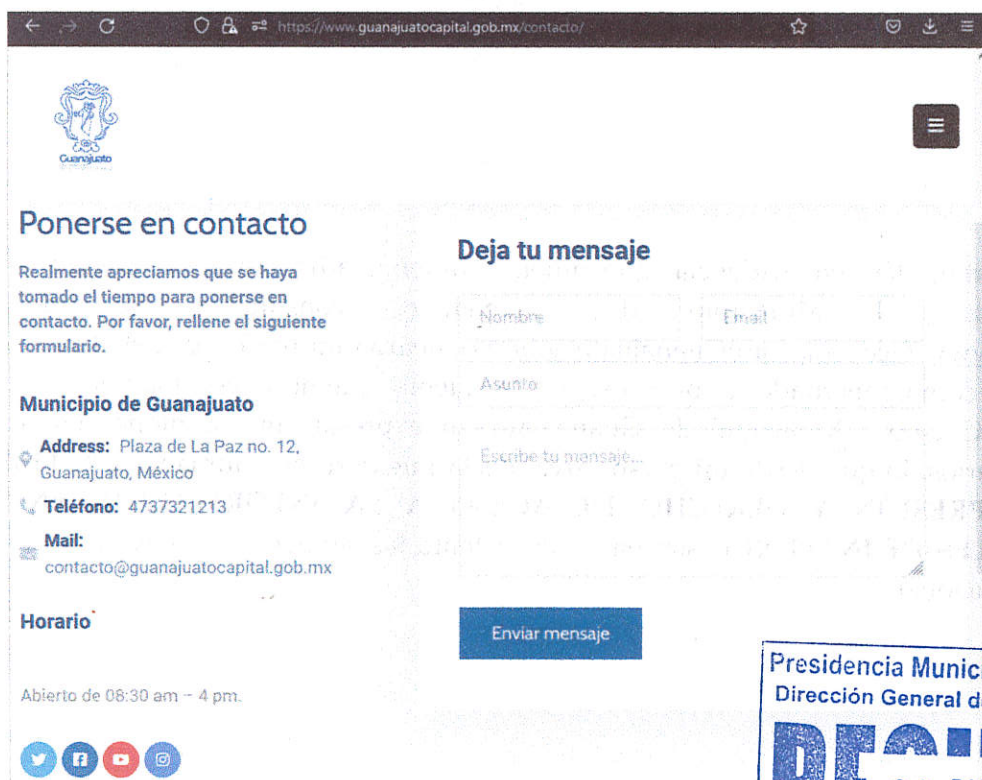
https://www.guanajuatocapital.gob.mx/contacto/

Guanajuato

Ponerse en contacto

Realmente apreciamos que se haya tomado el tiempo para ponerse en contacto. Por favor, rellene el siguiente formulario.

Municipio de Guanajuato

Address: Plaza de La Paz no. 12, Guanajuato, México

Teléfono: 4737321213

Mail: contacto@guanajuatocapital.gob.mx

Horario

Abierto de 08:30 am – 4 pm.

Deja tu mensaje

Nombre

Email

Asunto

Escribe tu mensaje...

Enviar mensaje

Presidencia Munic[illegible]
Dirección General d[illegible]
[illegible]